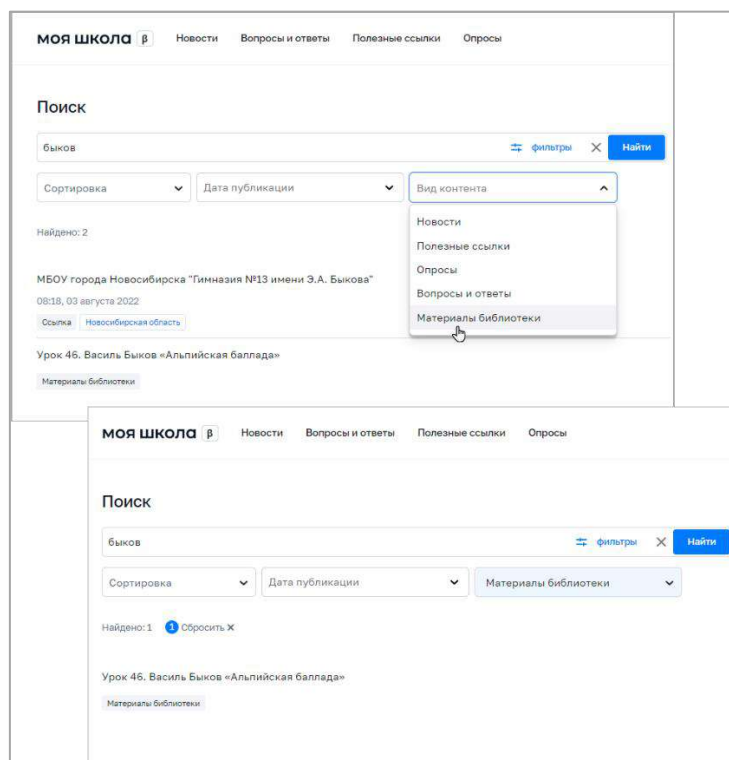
моя школа β Новости Вопросы и ответы Полезные ссылки Опросы

Поиск

быков

фильтры Найти

Сортировка

Дата публикации

Вид контента

Новости
Полезные ссылки
Опросы
Вопросы и ответы
Материалы библиотеки

Найдено: 2

МБОУ города Новосибирска "Гимназия №13 имени Э.А. Быкова"
08:18, 03 августа 2022
Ссылка Новосибирская область

Урок 46. Василь Быков «Альпийская баллада»
Материалы библиотеки

моя школа β Новости Вопросы и ответы Полезные ссылки Опросы

Поиск

быков

фильтры Найти

Сортировка

Дата публикации

Материалы библиотеки

Найдено: 1 1 Сбросить ×

Урок 46. Василь Быков «Альпийская баллада»
Материалы библиотеки